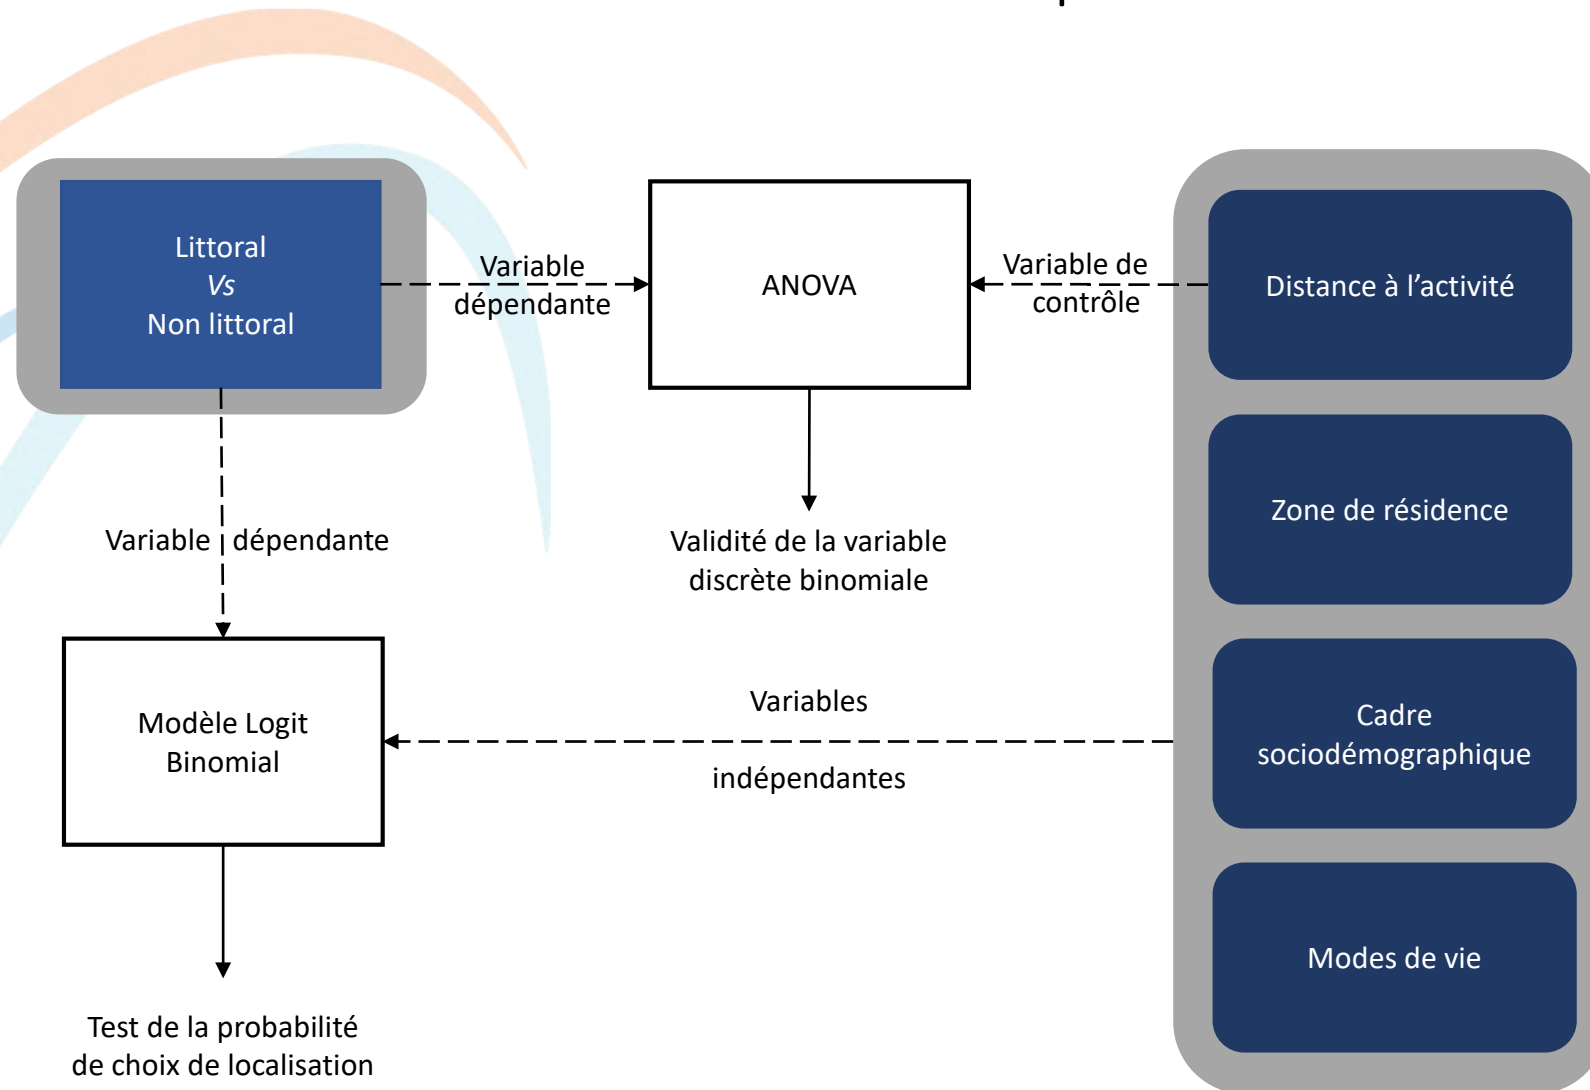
Littoral
Vs
Non littoral

Variable dépendante

ANOVA

Variable de contrôle

Distance à l’activité

Zone de résidence

Cadre sociodémographique

Modes de vie

Variable dépendante

Validité de la variable discrète binomiale

Modèle Logit Binomial

Variables

indépendantes

Test de la probabilité de choix de localisation